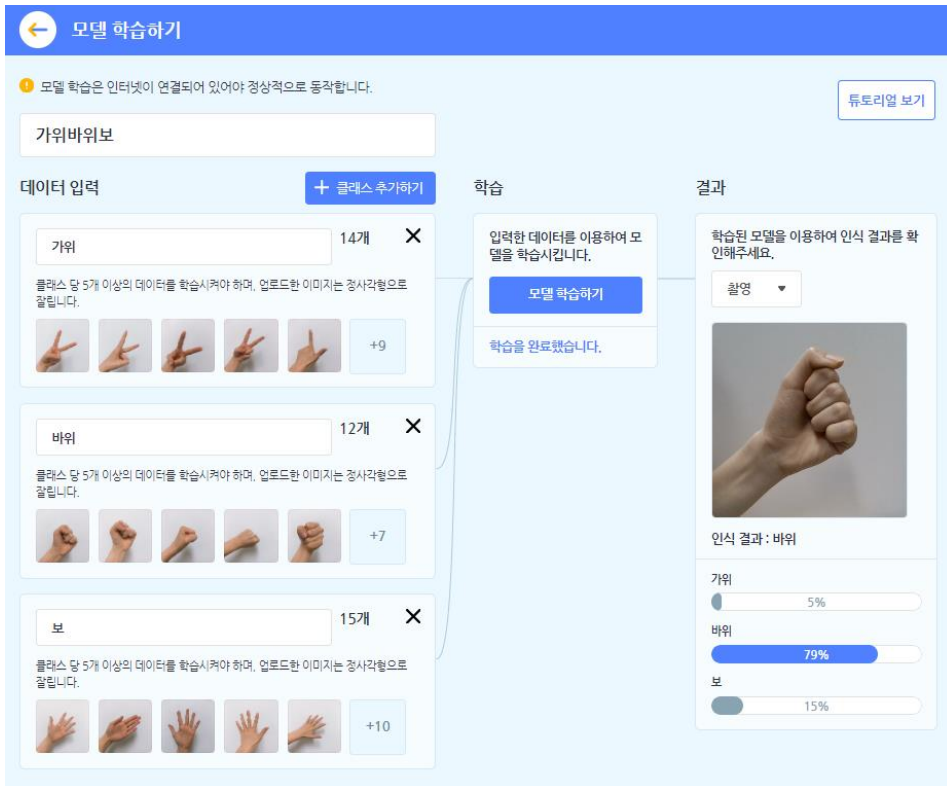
모델 학습하기

모델 학습은 인터넷이 연결되어 있어야 정상적으로 동작합니다.

튜토리얼 보기

가위바위보

데이터 입력

+ 클래스 추가하기

가위

14개

✕

클래스 당 5개 이상의 데이터를 학습시켜야 하며, 업로드한 이미지는 정사각형으로 잘립니다.

+9

바위

12개

✕

클래스 당 5개 이상의 데이터를 학습시켜야 하며, 업로드한 이미지는 정사각형으로 잘립니다.

+7

보

15개

✕

클래스 당 5개 이상의 데이터를 학습시켜야 하며, 업로드한 이미지는 정사각형으로 잘립니다.

+10

학습

입력한 데이터를 이용하여 모델을 학습시킵니다.

모델 학습하기

학습을 완료했습니다.

결과

학습된 모델을 이용하여 인식 결과를 확인해주세요.

촬영

인식 결과 : 바위

가위

5%

바위

79%

보

15%